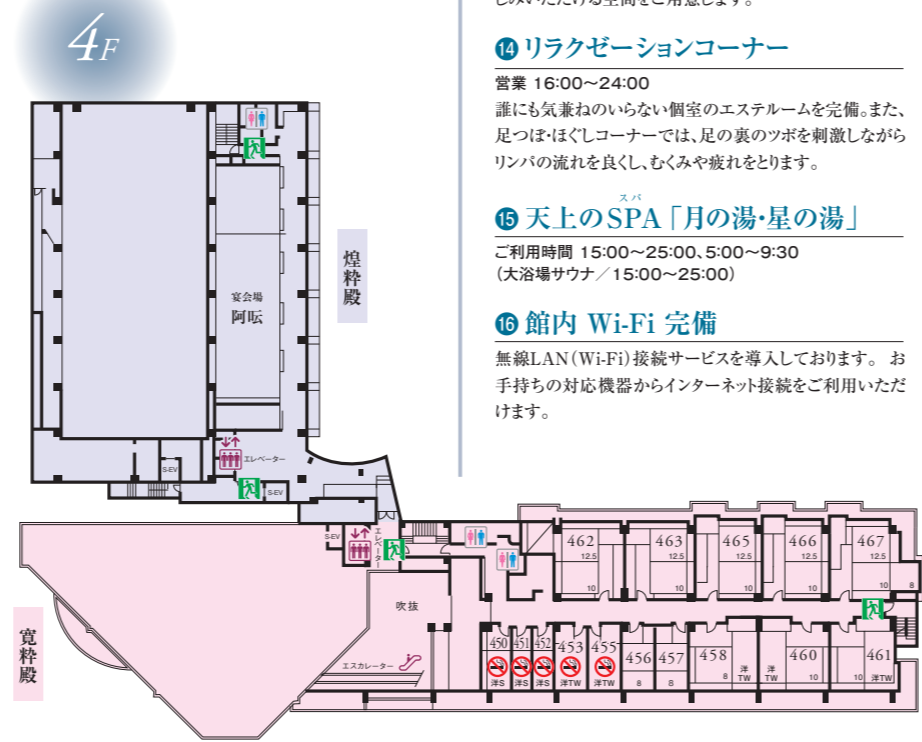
4F

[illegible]

⑭ リラクゼーションコーナー
営業 16:00~24:00
誰にも気兼ねのいらない個室のエステルームを完備。また、足つぼ・ほぐしコーナーでは、足の裏のツボを刺激しながらリンパの流れを良くし、むくみや疲れをとります。

⑮ 天上のSPA「月の湯・星の湯」
ご利用時間 15:00~25:00、5:00~9:30
(大浴場サウナ/15:00~25:00)

⑯ 館内 Wi-Fi 完備
無線LAN(Wi-Fi)接続サービスを導入しております。 お手持ちの対応機器からインターネット接続をご利用いただけます。

煌枠殿

宴会場
阿畉

エレベーター
S-EV
S-EV
S-EV
エレベーター
吹抜
エスカレーター

寛枠殿

462 12.5 10
463 12.5 10
465 12.5 10
466 12.5 10
467 12.5 10
8

450 洋S
451 洋S
452 洋S
453 洋TW
455 洋TW
456 8
457 8
458 8
洋TW
洋TW
460 10
461 10 洋TW